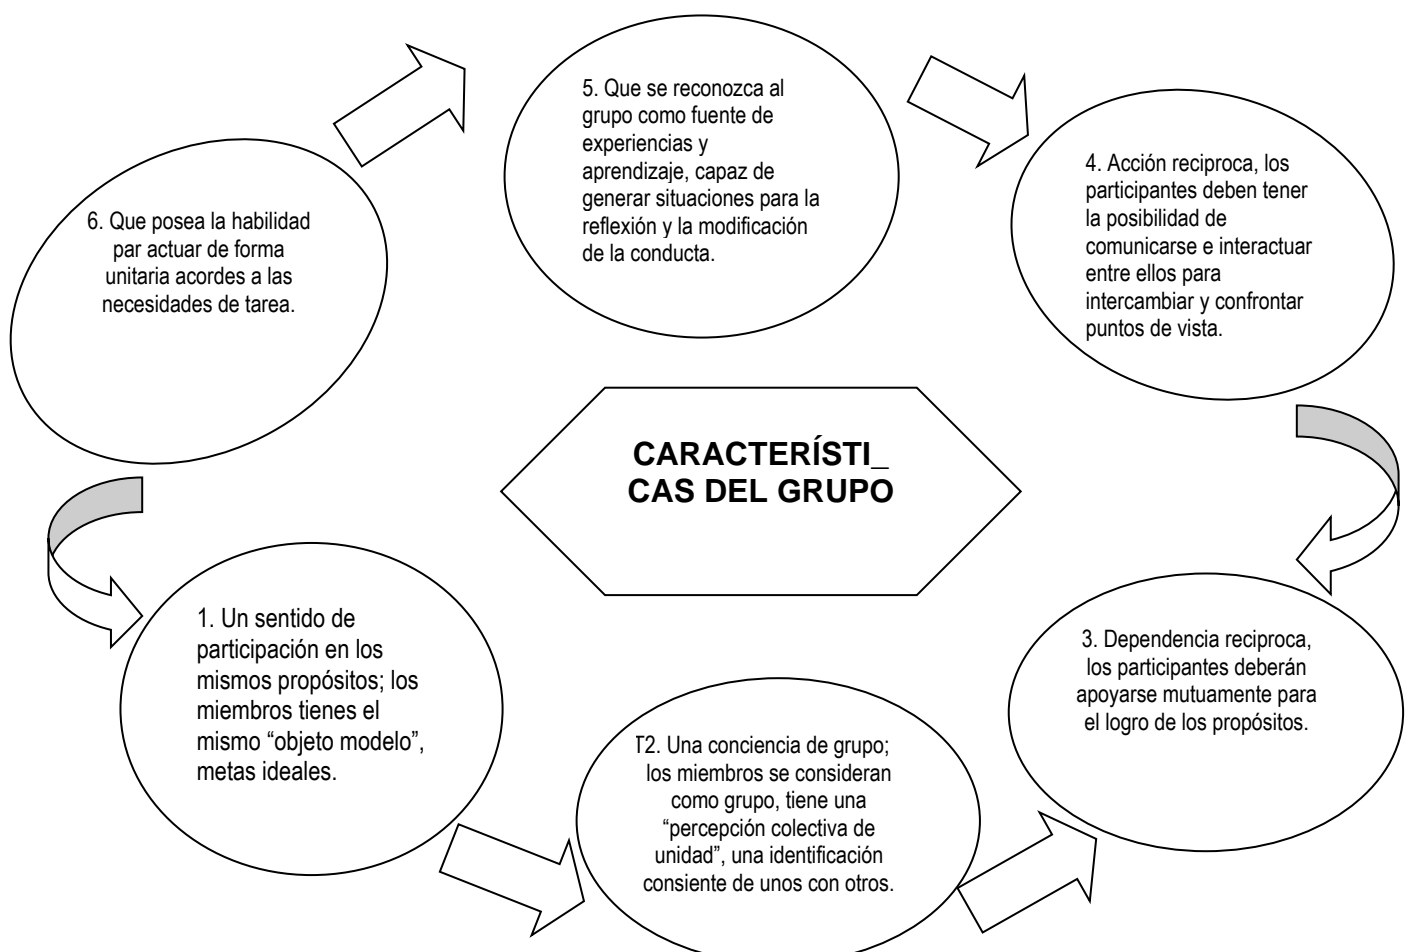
5. Que se reconozca al grupo como fuente de experiencias y aprendizaje, capaz de generar situaciones para la reflexión y la modificación de la conducta.

6. Que posea la habilidad par actuar de forma unitaria acordes a las necesidades de tarea.

4. Acción reciproca, los participantes deben tener la posibilidad de comunicarse e interactuar entre ellos para intercambiar y confrontar puntos de vista.

CARACTERÍSTI_
CAS DEL GRUPO

1. Un sentido de participación en los mismos propósitos; los miembros tienes el mismo “objeto modelo”, metas ideales.

3. Dependencia reciproca, los participantes deberán apoyarse mutuamente para el logro de los propósitos.

Ґ2. Una conciencia de grupo; los miembros se consideran como grupo, tiene una “percepción colectiva de unidad”, una identificación consiente de unos con otros.